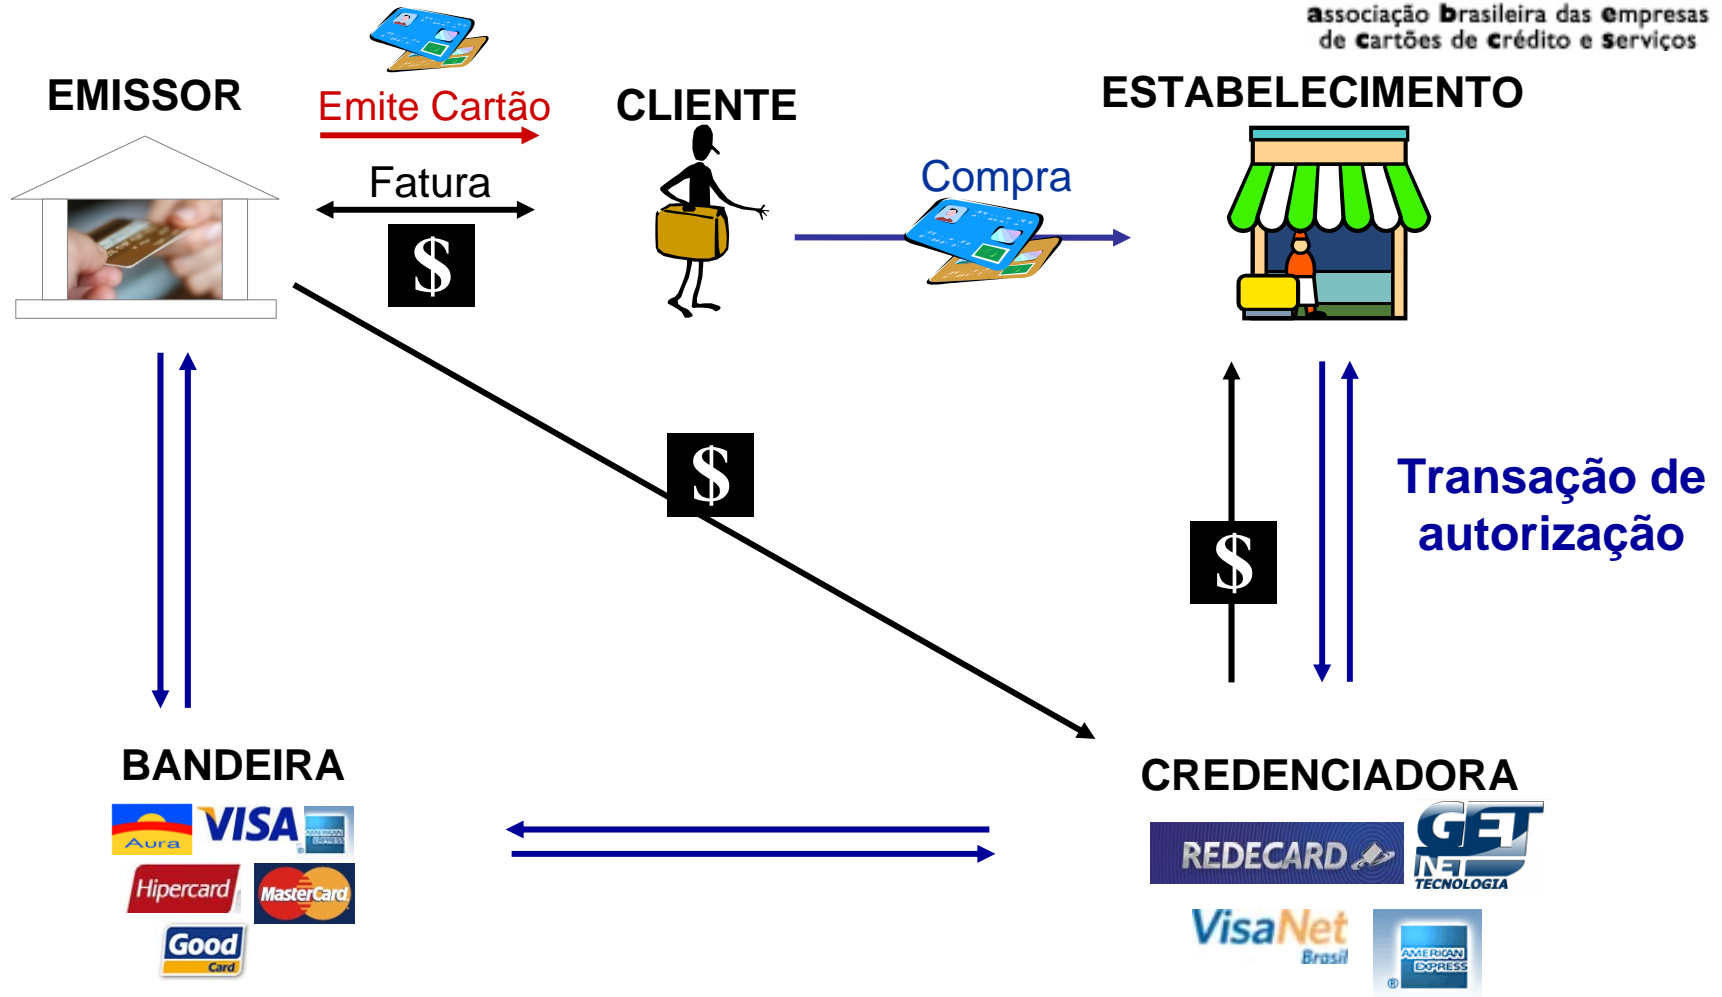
associação brasileira das empresas de cartões de crédito e serviços

EMISSOR

Emite Cartão

Fatura

$

CLIENTE

Compra

ESTABELECIMENTO

$

$

Transação de autorização

BANDEIRA

Aura VISA AMERICAN EXPRESS

Hipercard MasterCard

Good Card

CREDENCIADORA

REDECARD

GET NET TECNOLOGIA

VisaNet Brasil

AMERICAN EXPRESS